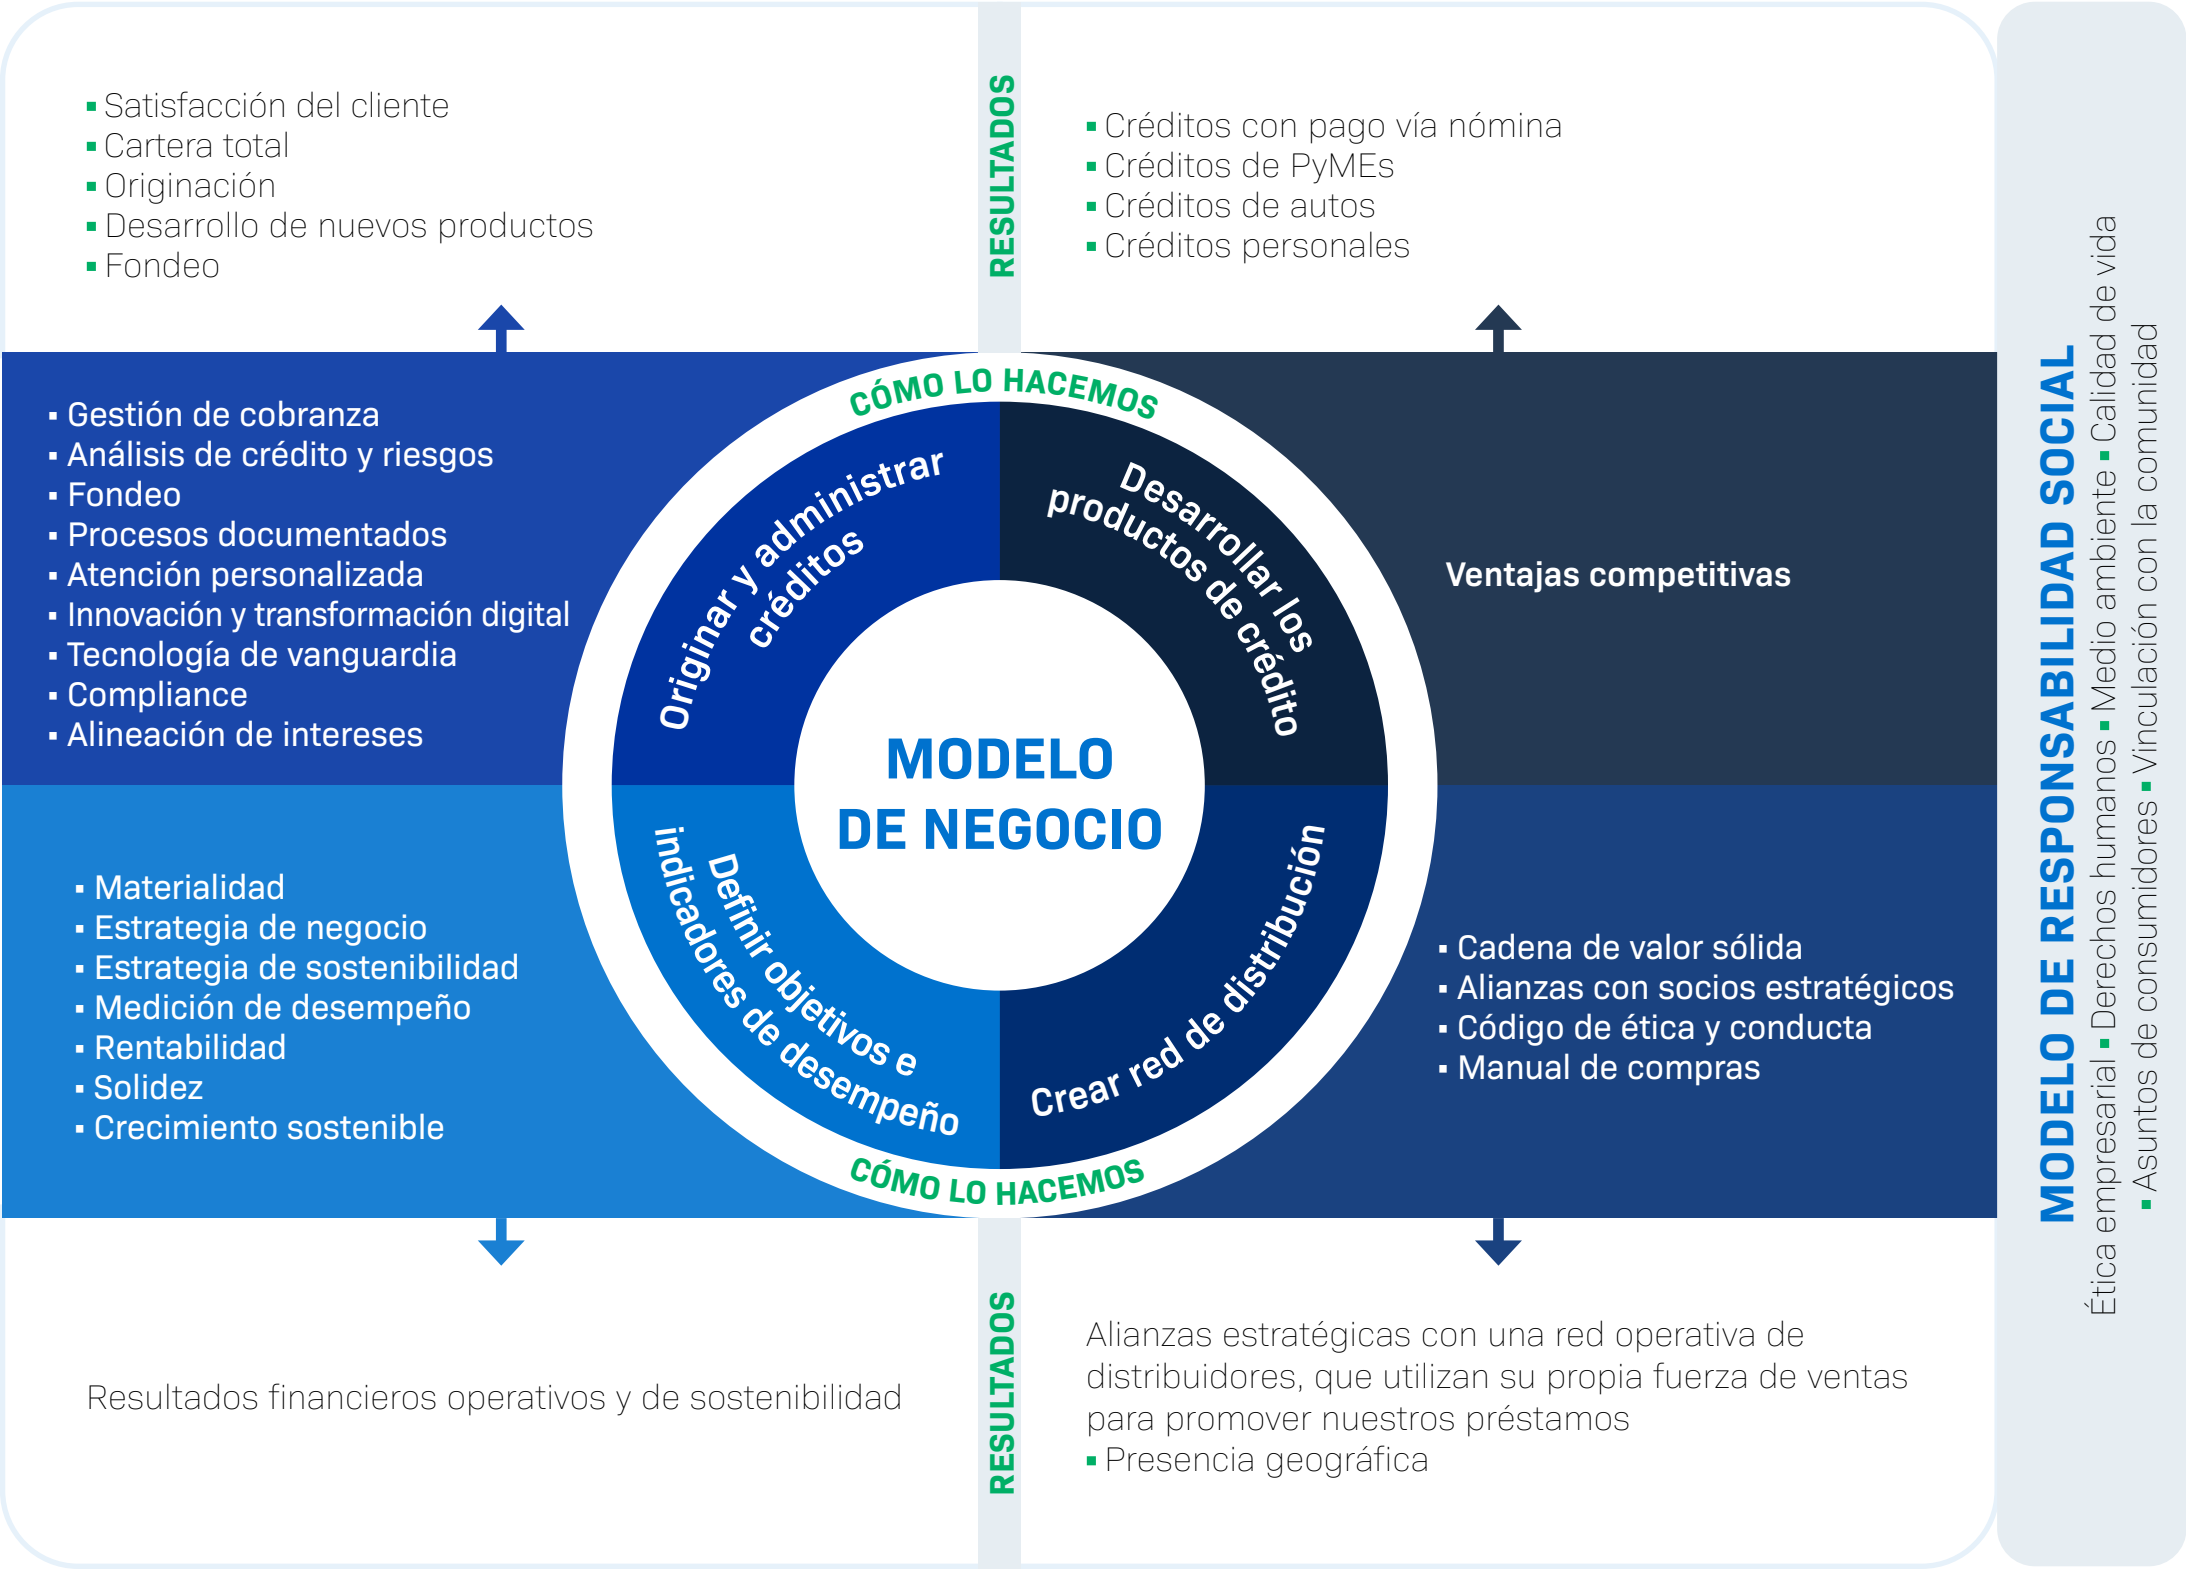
▪ Satisfacción del cliente
▪ Cartera total
▪ Originación
▪ Desarrollo de nuevos productos
▪ Fondeo

RESULTADOS

▪ Créditos con pago vía nómina
▪ Créditos de PyMEs
▪ Créditos de autos
▪ Créditos personales

▪ Gestión de cobranza
▪ Análisis de crédito y riesgos
▪ Fondeo
▪ Procesos documentados
▪ Atención personalizada
▪ Innovación y transformación digital
▪ Tecnología de vanguardia
▪ Compliance
▪ Alineación de intereses

CÓMO LO HACEMOS

Originar y administrar créditos

Desarrollar los productos de crédito

Ventajas competitivas

MODELO DE NEGOCIO

Definir objetivos e indicadores de desempeño

Crear red de distribución

CÓMO LO HACEMOS

▪ Materialidad
▪ Estrategia de negocio
▪ Estrategia de sostenibilidad
▪ Medición de desempeño
▪ Rentabilidad
▪ Solidez
▪ Crecimiento sostenible

▪ Cadena de valor sólida
▪ Alianzas con socios estratégicos
▪ Código de ética y conducta
▪ Manual de compras

RESULTADOS

Resultados financieros operativos y de sostenibilidad

Alianzas estratégicas con una red operativa de distribuidores, que utilizan su propia fuerza de ventas para promover nuestros préstamos
▪ Presencia geográfica

MODELO DE RESPONSABILIDAD SOCIAL
Ética empresarial ▪ Derechos humanos ▪ Medio ambiente ▪ Calidad de vida ▪ Asuntos de consumidores ▪ Vinculación con la comunidad